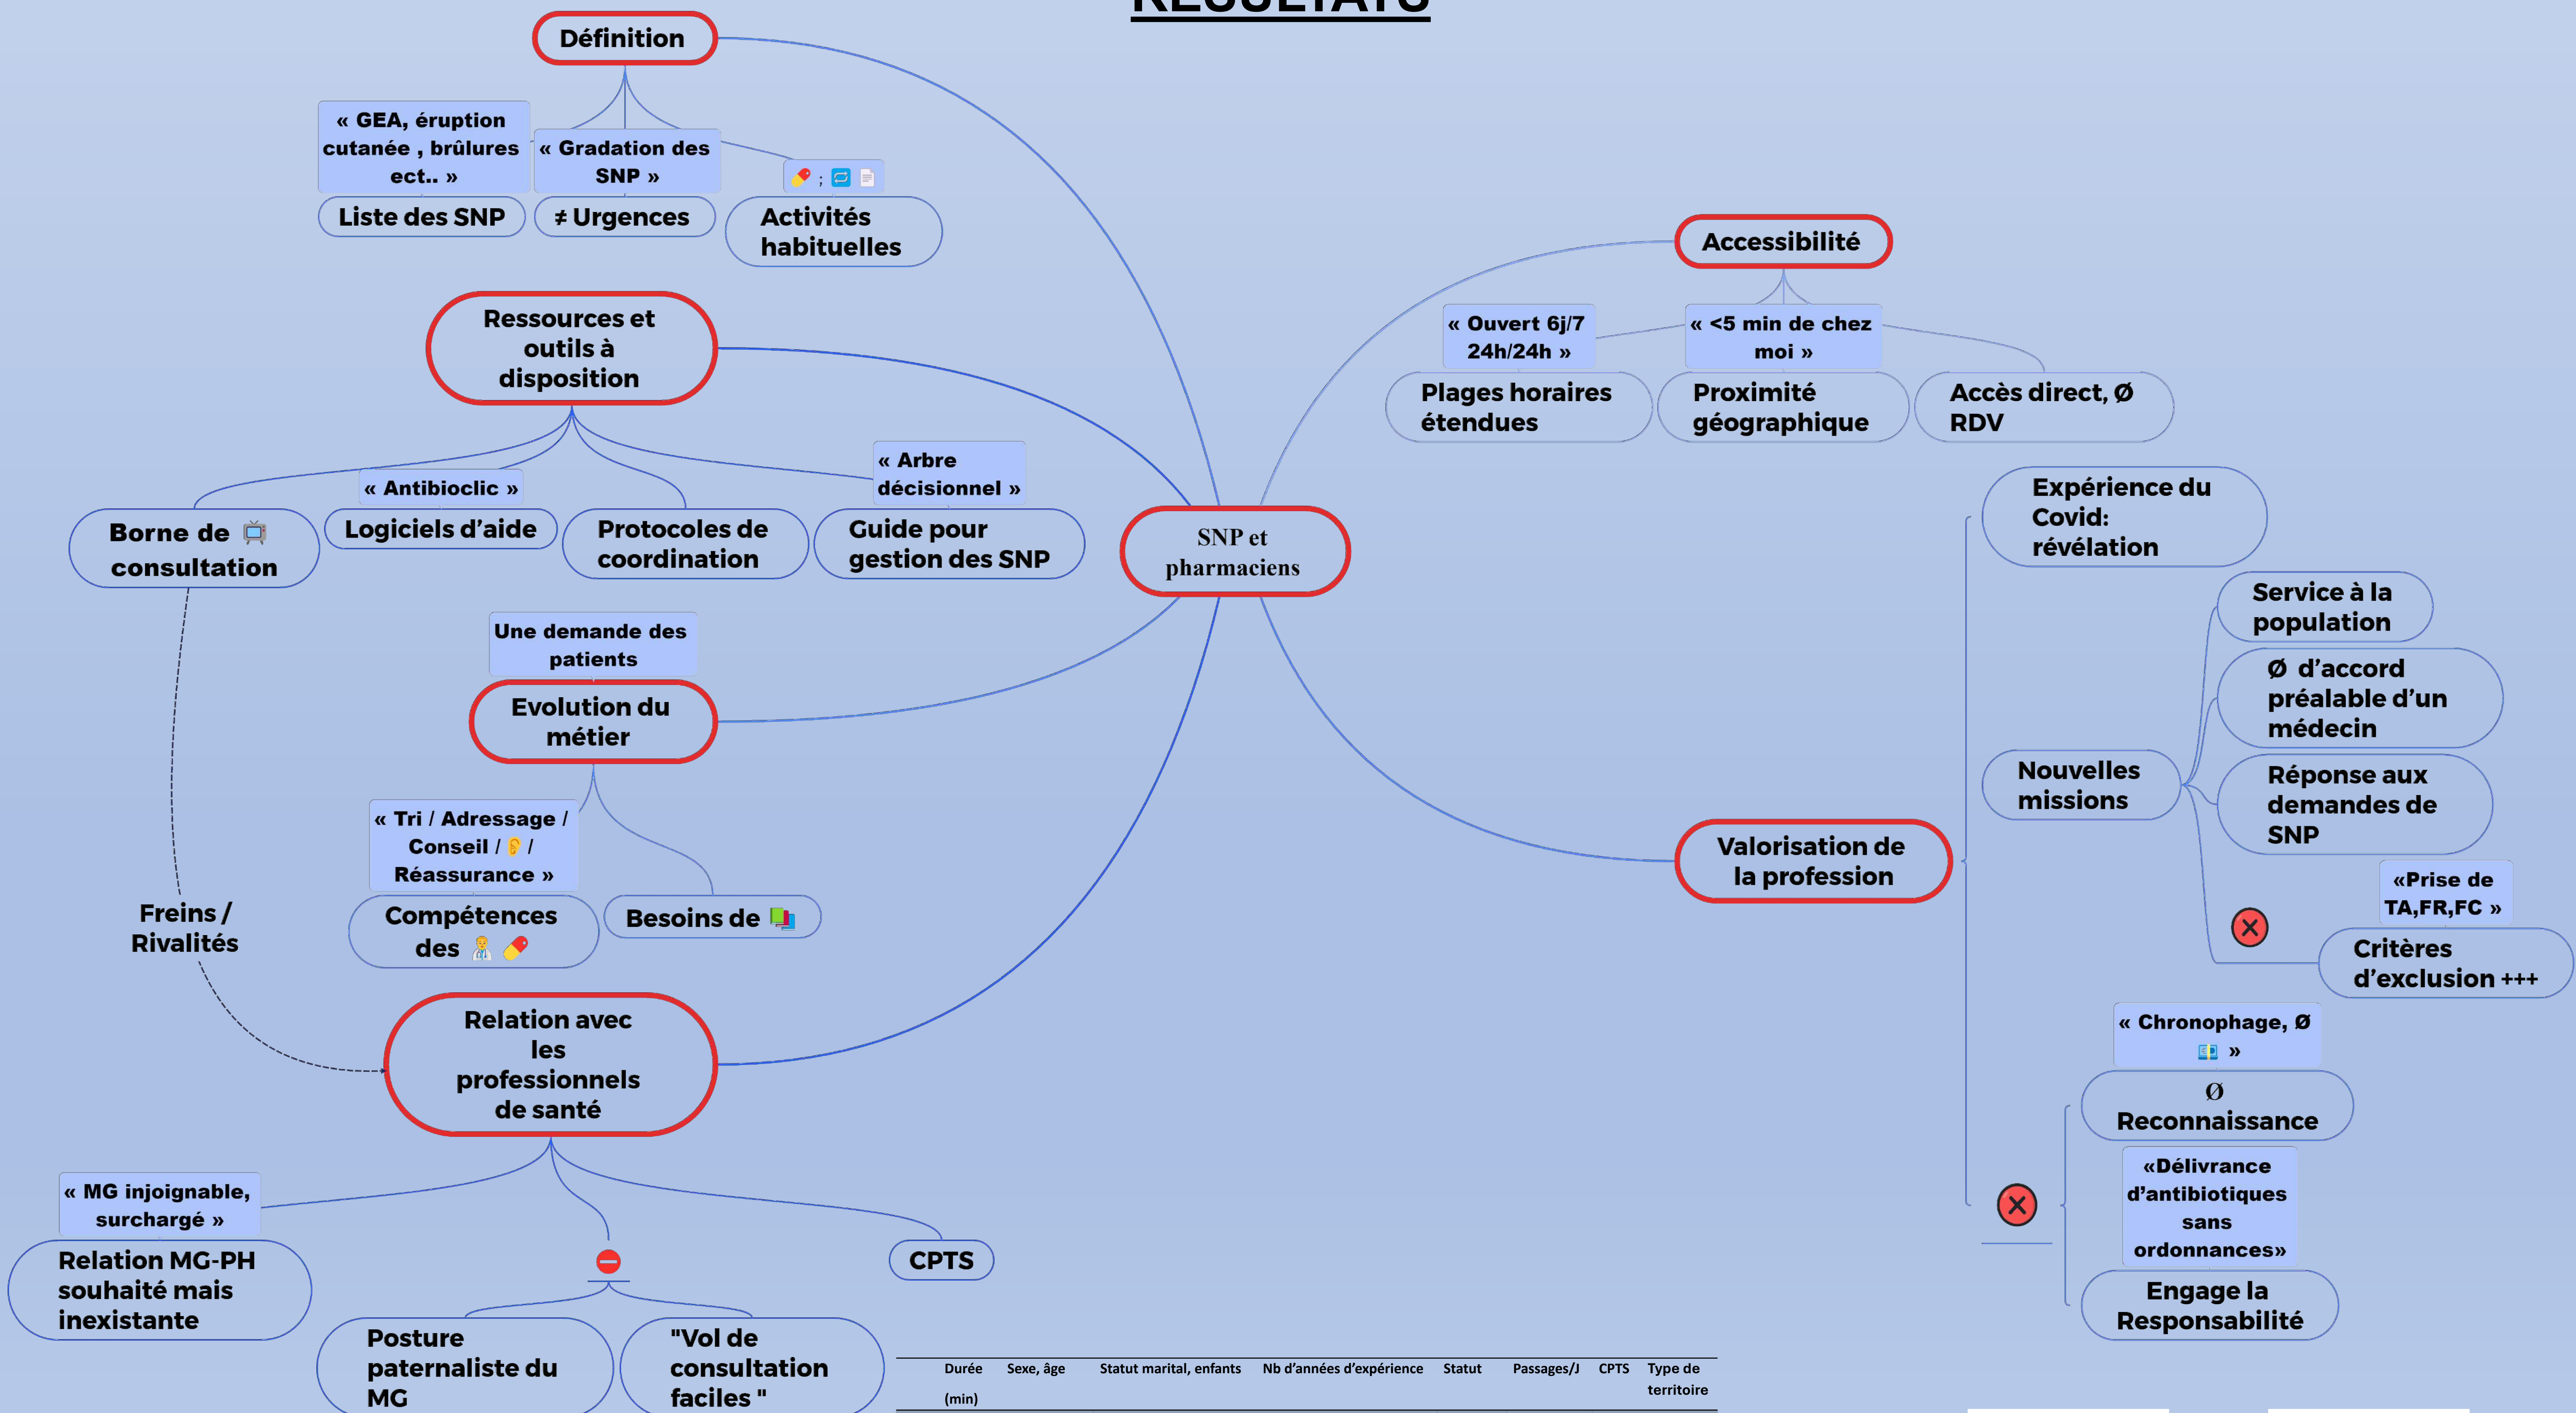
RÉSULTATS

Définition

« GEA, éruption cutanée , brûlures ect.. »
Liste des SNP

« Gradation des SNP »
≠ Urgences

; 
Activités habituelles

Ressources et outils à disposition

Borne de consultation

« Antibioclic »
Logiciels d'aide

Protocoles de coordination

« Arbre décisionnel »
Guide pour gestion des SNP

SNP et pharmaciens

Une demande des patients
Evolution du métier

« Tri / Adressage / Conseil / / Réassurance »
Compétences des

Besoins de

Freins / Rivalités

Relation avec les professionnels de santé

« MG injoignable, surchargé »
Relation MG-PH souhaité mais inexistante

Posture paternaliste du MG

"Vol de consultation faciles "

CPTS

Accessibilité

« Ouvert 6j/7 24h/24h »
Plages horaires étendues

« <5 min de chez moi »
Proximité géographique

Accès direct, Ø RDV

Expérience du Covid: révélation

Nouvelles missions

Service à la population

Ø d'accord préalable d'un médecin

Réponse aux demandes de SNP

«Prise de TA,FR,FC »
Critères d'exclusion +++

Valorisation de la profession

« Chronophage, Ø »
Ø Reconnaissance

«Délivrance d'antibiotiques sans ordonnances»
Engage la Responsabilité

| | Durée (min) | Sexe, âge | Statut marital, enfants | Nb d'années d'expérience | Statut | Passages/J | CPTS | Type de territoire |
|---|---|---|---|---|---|---|---|---|